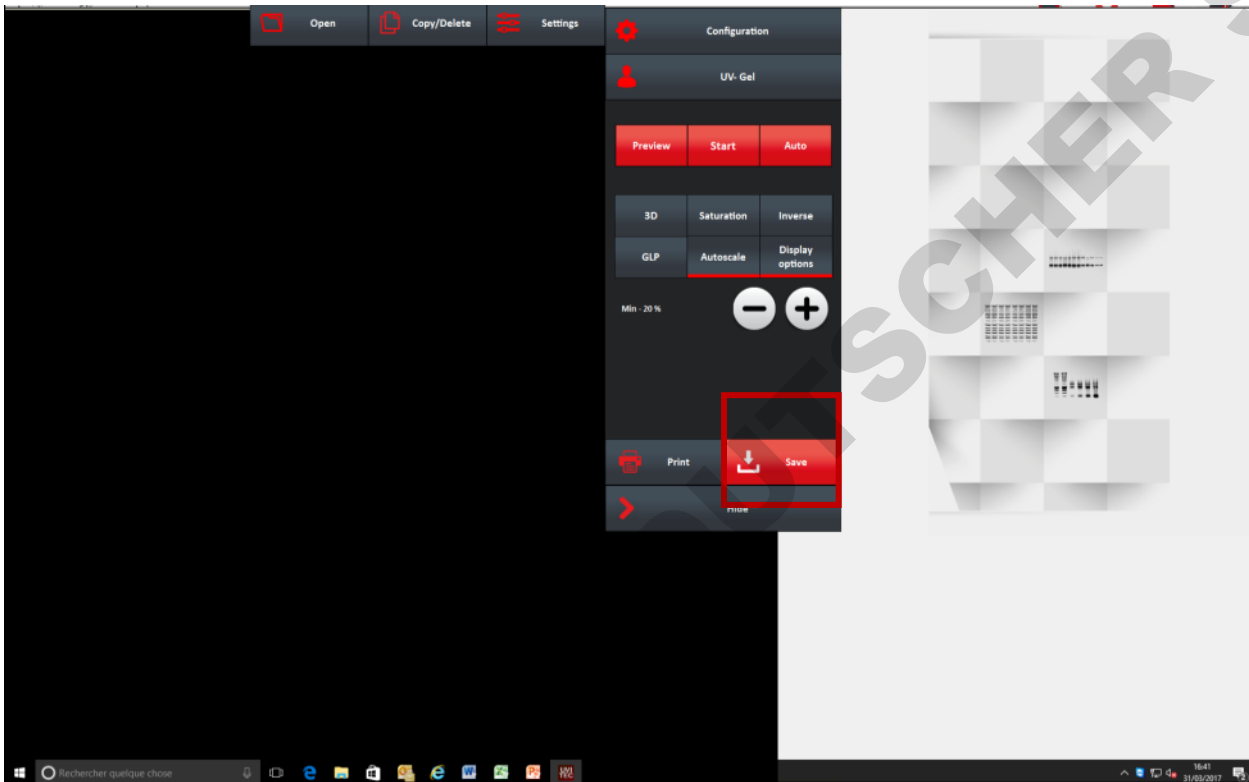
Open
Copy/Delete
Settings
Configuration
UV- Gel
Preview
Start
Auto
3D
Saturation
Inverse
GLP
Autoscale
Display options
Min - 20 %
Print
Save
Hide
VILBER LOURMAT
Rechercher quelque chose
16:41
31/03/2017